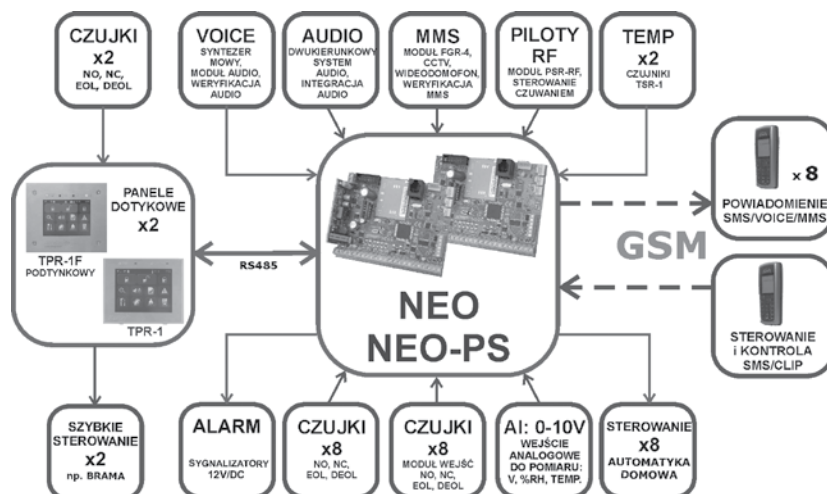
CZUJKI
x2
NO, NC, EOL, DEOL

VOICE
SYNTEZER MOWY, MODUŁ AUDIO, WERYFIKACJA AUDIO

AUDIO
DWUKIERUNKOWY SYSTEM AUDIO, INTEGRACJA AUDIO

MMS
MODUŁ FGR-4, CCTV, WIDEODOMOFON, WERYFIKACJA MMS

PILOTY RF
MODUŁ PSR-RF, STEROWANIE CZUWANIEM

TEMP
x2
CZUJNIKI TSR-1

PANELE DOTYKOWE
x2

TPR-1F
PODTYNKOWY

TPR-1

RS485

NEO
NEO-PS

GSM

x 8
POWIADOMIENIE SMS/VOICE/MMS

STEROWANIE i KONTROLA SMS/CLIP

SZYBKIE STEROWANIE
x2
np. BRAMA

ALARM
SYGNALIZATORY 12V/DC

CZUJKI
x8
NO, NC, EOL, DEOL

CZUJKI
x8
MODUŁ WEJŚĆ NO, NC, EOL, DEOL

AI: 0-10V
WEJŚCIE ANALOGOWE DO POMIARU: V, %RH, TEMP.

STEROWANIE
x8
AUTOMATYKA DOMOWA